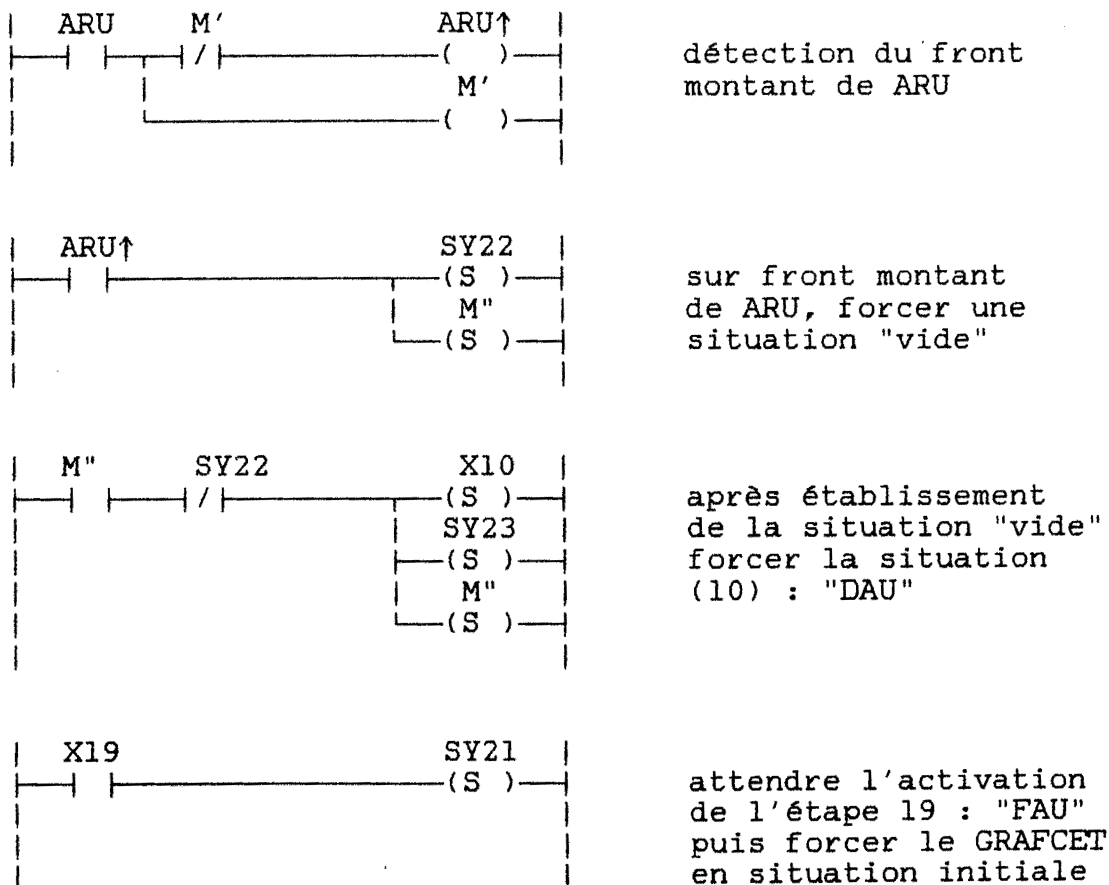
ARU M′ ARU↑
( )
M′
( )

détection du front montant de ARU

ARU↑ SY22
(S )
M"
(S )

sur front montant de ARU, forcer une situation "vide"

M" SY22 X10
(S )
SY23
(S )
M"
(S )

après établissement de la situation "vide" forcer la situation (10) : "DAU"

X19 SY21
(S )

attendre l'activation de l'étape 19 : "FAU" puis forcer le GRAFCET en situation initiale